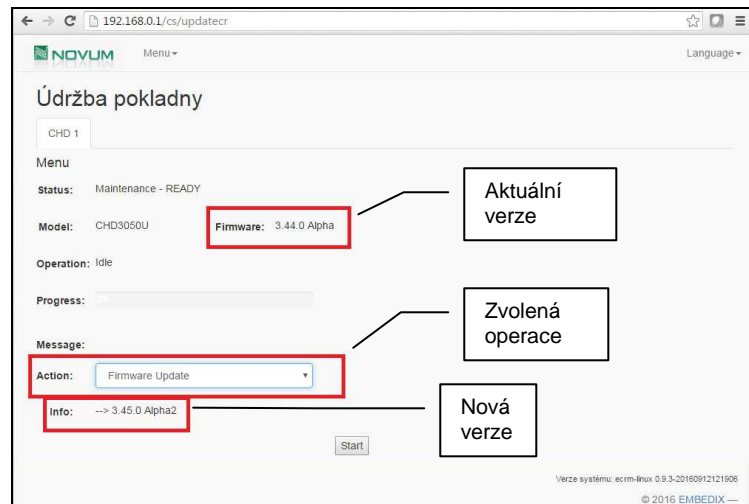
192.168.0.1/cs/updatecr

NOVUM Menu Language

Údržba pokladny

CHD 1

Menu

Status: Maintenance - READY

Model: CHD3050U

Firmware: 3.44.0 Alpha

Aktuální verze

Operation: Idle

Progress:

Zvolená operace

Message:

Action: Firmware Update

Info: --> 3.45.0 Alpha2

Nová verze

Start

Verze systému: ecrm-linux 0.9.3-20160912121906

© 2016 EMBEDIX —